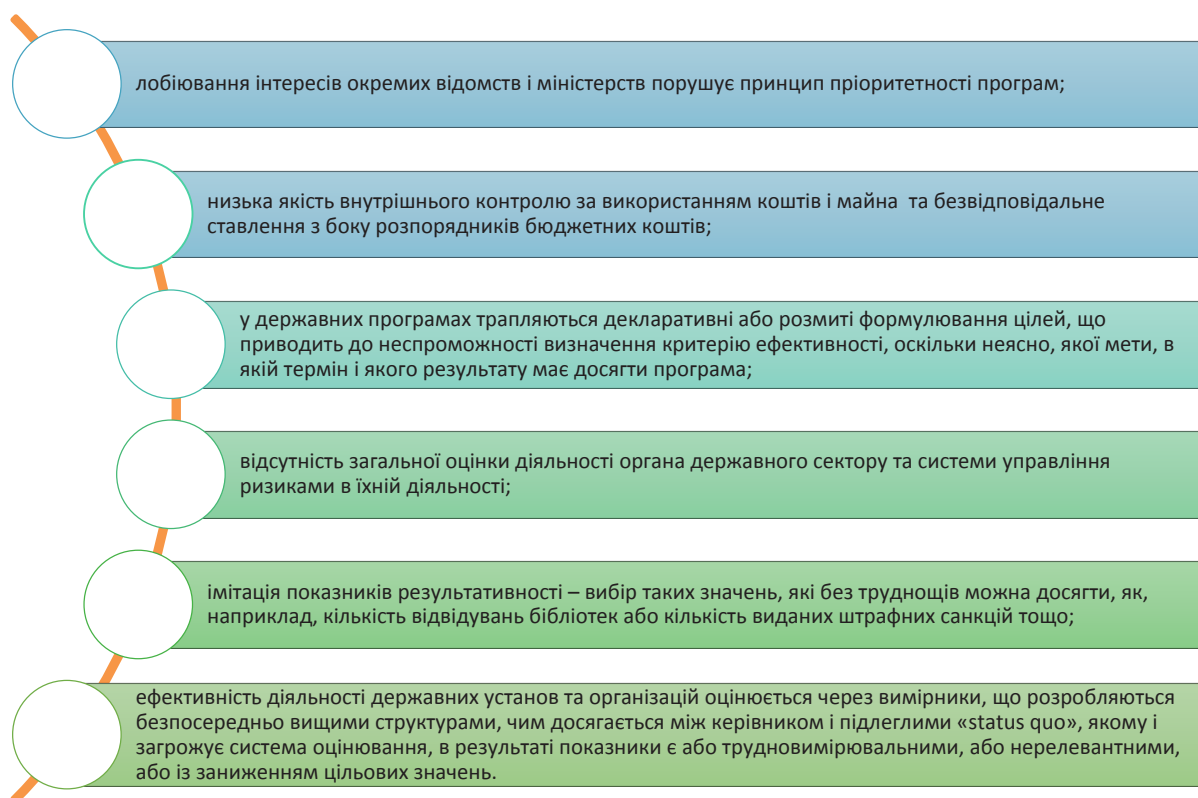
лобіювання інтересів окремих відомств і міністерств порушує принцип пріоритетності програм;

низька якість внутрішнього контролю за використанням коштів і майна та безвідповідальне ставлення з боку розпорядників бюджетних коштів;

у державних програмах трапляються декларативні або розмиті формулювання цілей, що приводить до неспроможності визначення критерію ефективності, оскільки неясно, якої мети, в якій термін і якого результату має досягти програма;

відсутність загальної оцінки діяльності органа державного сектору та системи управління ризиками в їхній діяльності;

імітація показників результативності – вибір таких значень, які без труднощів можна досягти, як, наприклад, кількість відвідувань бібліотек або кількість виданих штрафних санкцій тощо;

ефективність діяльності державних установ та організацій оцінюється через вимірники, що розробляються безпосередньо вищими структурами, чим досягається між керівником і підлеглими «status quo», якому і загрожує система оцінювання, в результаті показники є або трудновимірювальними, або нерелевантними, або із заниженням цільових значень.